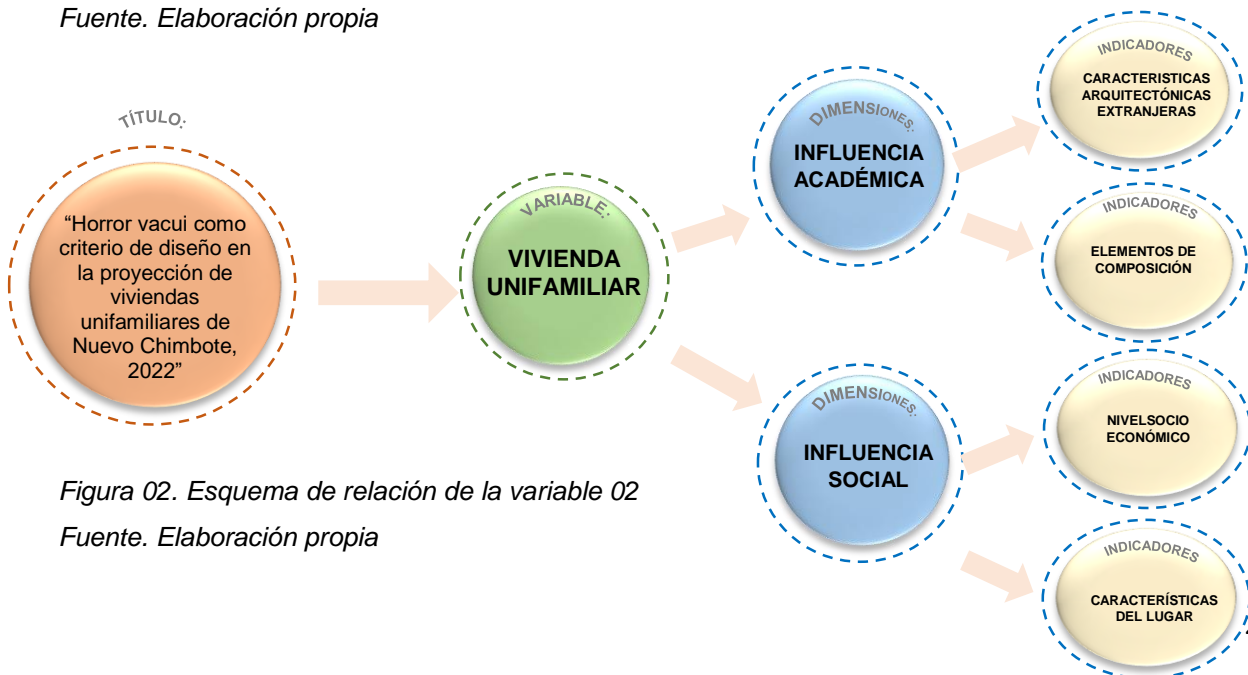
Fuente. Elaboración propia

TÍTULO:

"Horror vacui como criterio de diseño en la proyección de viviendas unifamiliares de Nuevo Chimbote, 2022"

VARIABLE:

VIVIENDA UNIFAMILIAR

DIMENSIONES:

INFLUENCIA ACADÉMICA

INDICADORES

CARACTERISTICAS ARQUITECTÓNICAS EXTRANJERAS

INDICADORES

ELEMENTOS DE COMPOSICIÓN

DIMENSIONES:

INFLUENCIA SOCIAL

INDICADORES

NIVELSOCIO ECONÓMICO

INDICADORES

CARACTERÍSTICAS DEL LUGAR

Figura 02. Esquema de relación de la variable 02

Fuente. Elaboración propia